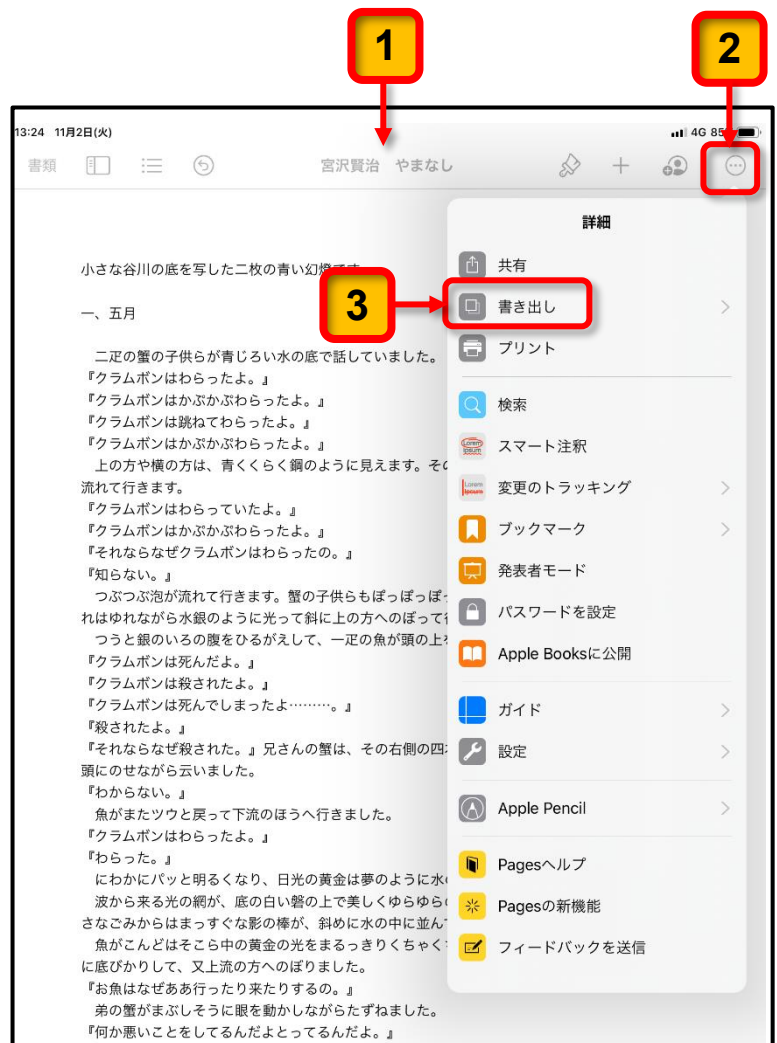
1

2

13:24 11月2日(火)

4G 85

書類

宮沢賢治 やまなし

詳細

共有

3

書き出し

プリント

検索

スマート注釈

変更のトラッキング

ブックマーク

発表者モード

パスワードを設定

Apple Booksに公開

ガイド

設定

Apple Pencil

Pagesヘルプ

Pagesの新機能

フィードバックを送信

小さな谷川の底を写した二枚の青い幻燈です。

一、五月

二疋の蟹の子供らが青じろい水の底で話していました。
『クラムボンはわらったよ。』
『クラムボンはかぷかぷわらったよ。』
『クラムボンは跳ねてわらったよ。』
『クラムボンはかぷかぷわらったよ。』
上の方や横の方は、青くくらく鋼のように見えます。その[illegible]
流れて行きます。
『クラムボンはわらっていたよ。』
『クラムボンはかぷかぷわらったよ。』
『それならなぜクラムボンはわらったの。』
『知らない。』
つぶつぶ泡が流れて行きます。蟹の子供らもぽっぽっぽ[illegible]
れはゆれながら水銀のように光って斜に上の方へのぼって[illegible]
つうと銀のいろの腹をひるがえして、一疋の魚が頭の上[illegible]
『クラムボンは死んだよ。』
『クラムボンは殺されたよ。』
『クラムボンは死んでしまったよ………。』
『殺されたよ。』
『それならなぜ殺された。』兄さんの蟹は、その右側の四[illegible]
頭にのせながら云いました。
『わからない。』
魚がまたツウと戻って下流のほうへ行きました。
『クラムボンはわらったよ。』
『わらった。』
にわかにパッと明るくなり、日光の黄金は夢のように水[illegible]
波から来る光の網が、底の白い磐の上で美しくゆらゆら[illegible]
さなごみからはまっすぐな影の棒が、斜めに水の中に並ん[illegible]
魚がこんどはそこら中の黄金の光をまるっきりくちゃく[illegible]
に底びかりして、又上流の方へのぼりました。
『お魚はなぜああ行ったり来たりするの。』
弟の蟹がまぶしそうに眼を動かしながらたずねました。
『何か悪いことをしてるんだよとってるんだよ。』